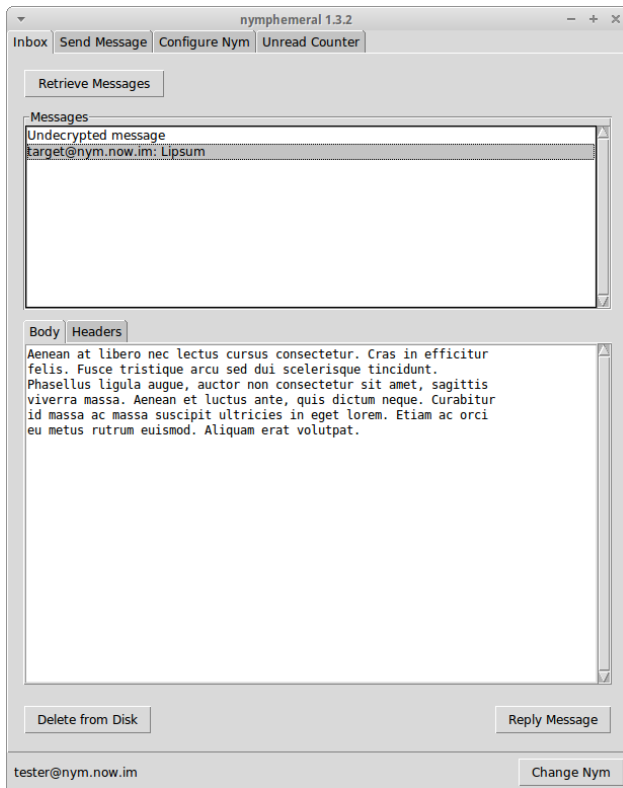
nymphemeral 1.3.2

Inbox | Send Message | Configure Nym | Unread Counter

Retrieve Messages

Messages

Undecrypted message
target@nym.now.im: Lipsum

Body | Headers

Aenean at libero nec lectus cursus consectetur. Cras in efficitur felis. Fusce tristique arcu sed dui scelerisque tincidunt. Phasellus ligula augue, auctor non consectetur sit amet, sagittis viverra massa. Aenean et luctus ante, quis dictum neque. Curabitur id massa ac massa suscipit ultricies in eget lorem. Etiam ac orci eu metus rutrum euismod. Aliquam erat volutpat.

Delete from Disk

Reply Message

tester@nym.now.im

Change Nym